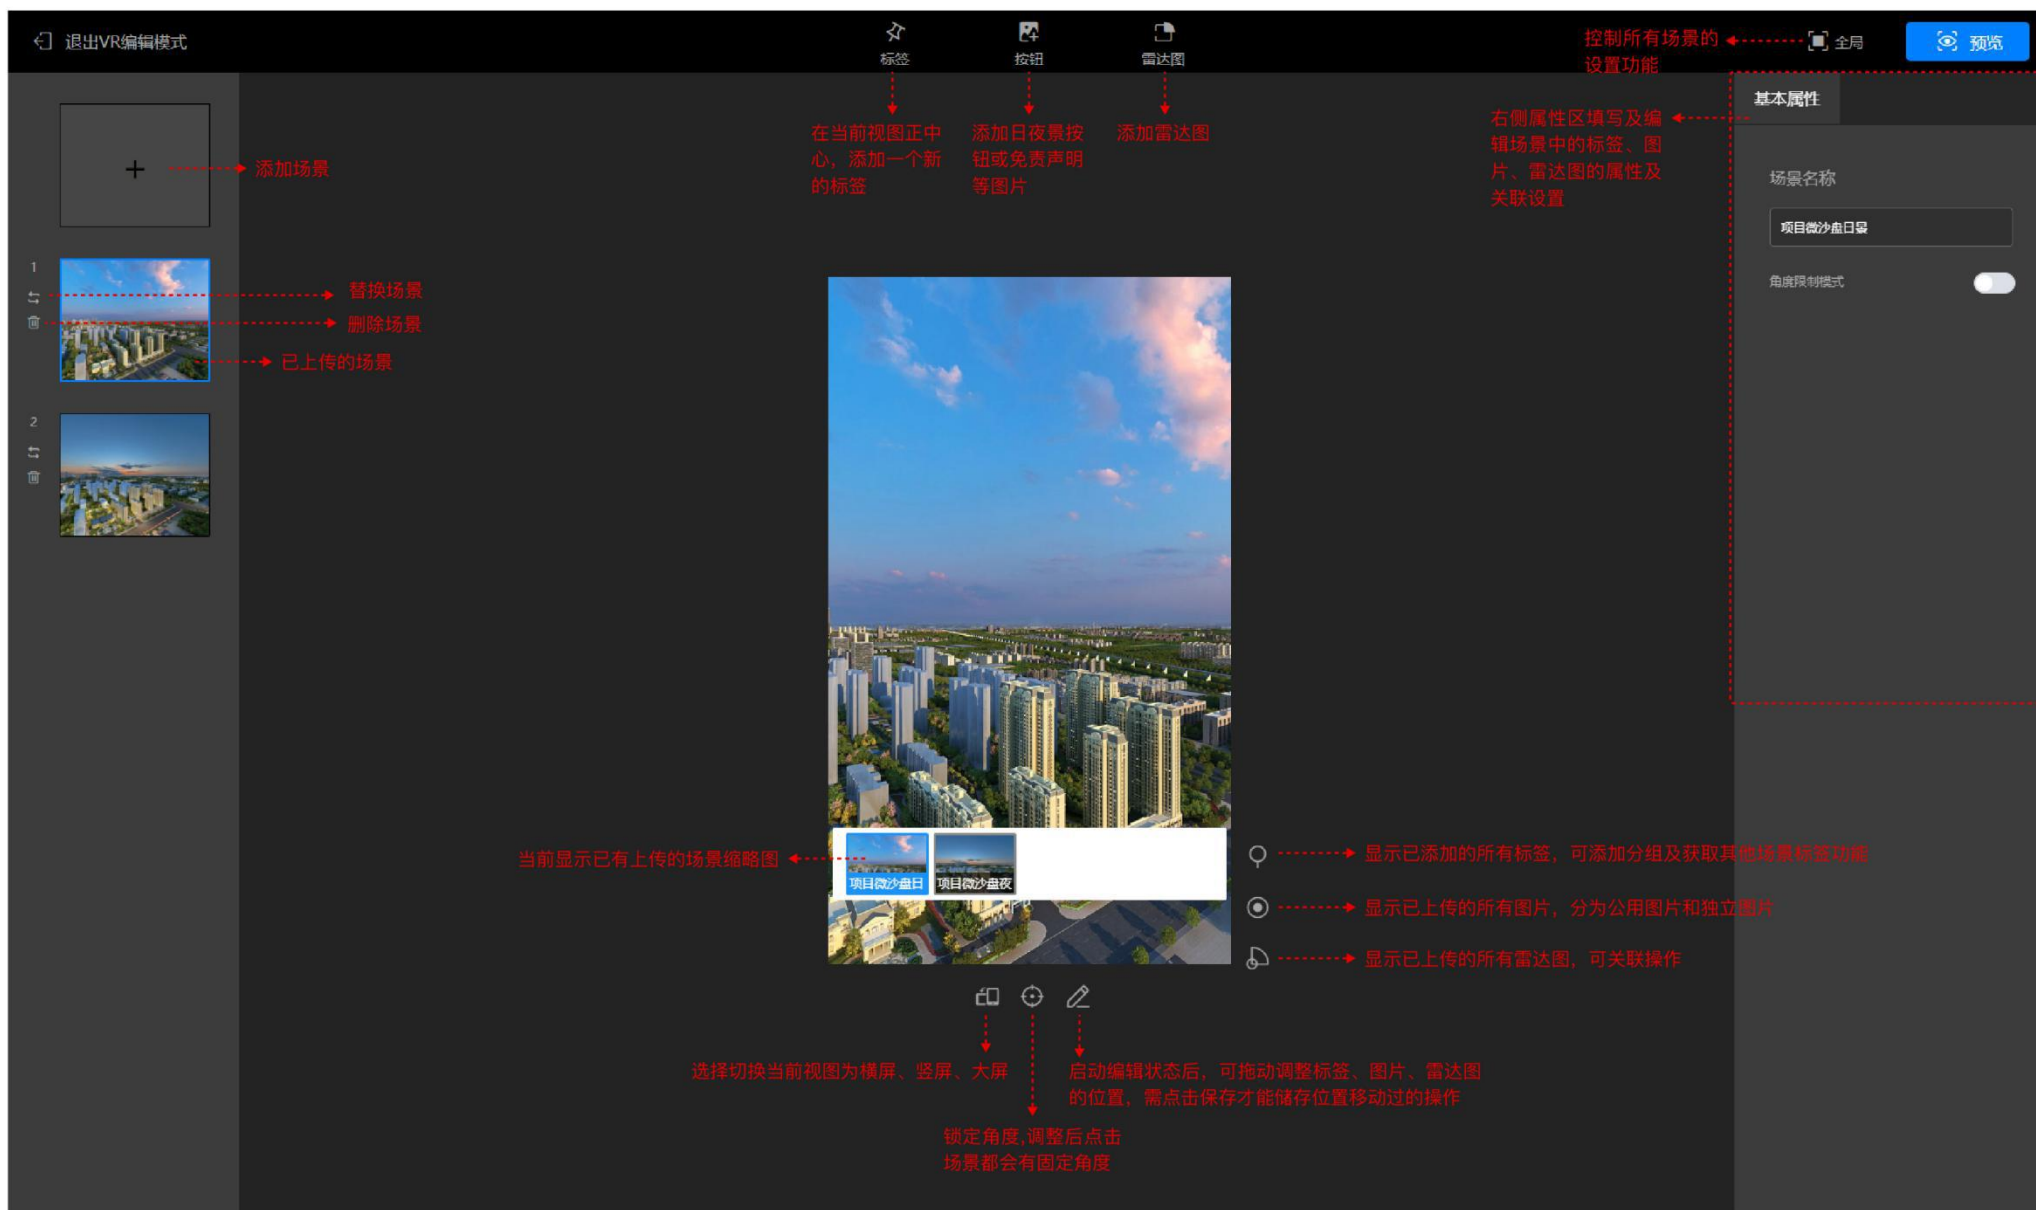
退出VR编辑模式

标签

按钮

雷达图

控制所有场景的设置功能

全局

预览

在当前视图正中心，添加一个新的标签

添加日夜景按钮或免责声明等图片

添加雷达图

右侧属性区填写及编辑场景中的标签、图片、雷达图的属性及关联设置

基本属性

场景名称

项目微沙盘日景

角度限制模式

+

添加场景

1

替换场景

删除场景

已上传的场景

2

当前显示已有上传的场景缩略图

项目微沙盘日

项目微沙盘夜

显示已添加的所有标签，可添加分组及获取其他场景标签功能

显示已上传的所有图片，分为公用图片和独立图片

显示已上传的所有雷达图，可关联操作

选择切换当前视图为横屏、竖屏、大屏

启动编辑状态后，可拖动调整标签、图片、雷达图的位置，需点击保存才能储存位置移动过的操作

锁定角度,调整后点击场景都会有固定角度